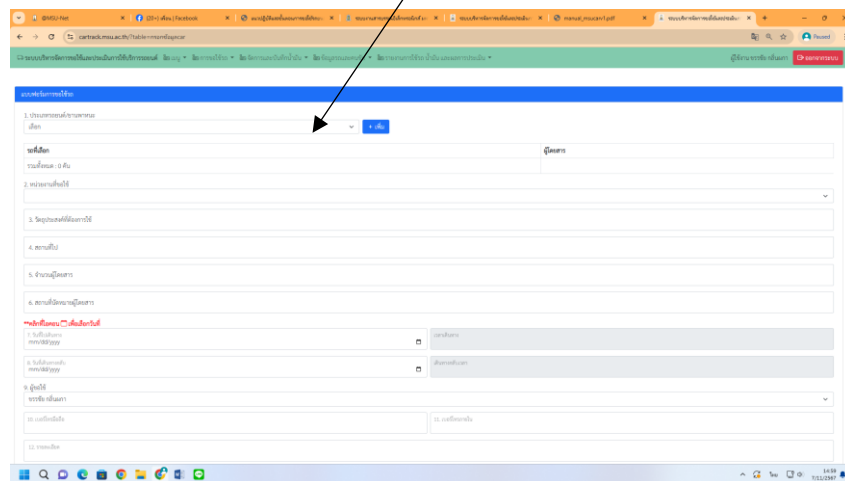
@MSU-Net
(20+) เพื่อน | Facebook
manual_msucar1.pdf
cartrack.msu.ac.th/?table=msuredlapecar
Paused
ระบบบริหารจัดการการใช้และประเมินการใช้บริการรถยนต์
ออกจากระบบ
แบบฟอร์มการขอใช้รถ
1. ประเภทรถยนต์/ขนาดพาหนะ
เลือก
+ เพิ่ม
รถที่เลือก
ผู้โดยสาร
รวมทั้งหมด : 0 คัน
2. หน่วยงานที่ขอใช้
3. วัตถุประสงค์ที่ต้องการใช้
4. สถานที่ไป
5. จำนวนผู้โดยสาร
6. สถานที่นัดหมายผู้โดยสาร
**คลิกที่ไอคอน เพื่อเลือกวันที่
7. วันที่เดินทาง
mm/dd/yyyy
เวลาเดินทาง
8. วันที่เดินทางกลับ
mm/dd/yyyy
เดินทางกลับเวลา
9. ผู้ขอใช้
10. เบอร์โทรมือถือ
11. เบอร์โทรภายใน
12. รายละเอียด
16:59
7/11/2567